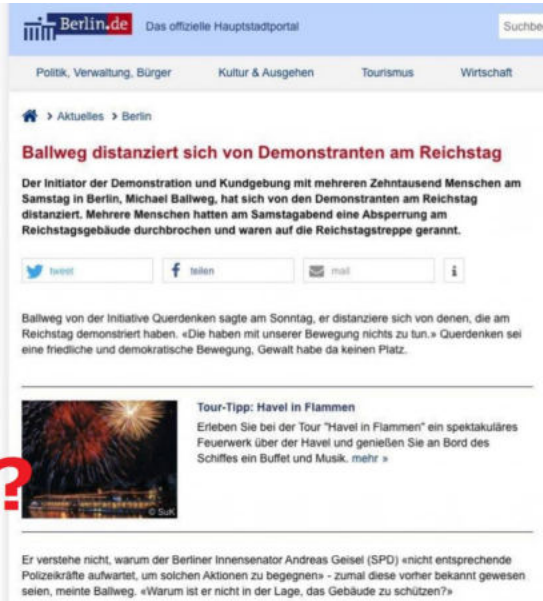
Berlin.de Das offizielle Hauptstadtportal

Suchbe

Politik, Verwaltung, Bürger Kultur & Ausgehen Tourismus Wirtschaft

> Aktuelles > Berlin

Ballweg distanziert sich von Demonstranten am Reichstag

Der Initiator der Demonstration und Kundgebung mit mehreren Zehntausend Menschen am Samstag in Berlin, Michael Ballweg, hat sich von den Demonstranten am Reichstag distanziert. Mehrere Menschen hatten am Samstagabend eine Absperrung am Reichstagsgebäude durchbrochen und waren auf die Reichstagstreppe gerannt.

tweet teilen mail i

Ballweg von der Initiative Querdenken sagte am Sonntag, er distanziere sich von denen, die am Reichstag demonstriert haben. «Die haben mit unserer Bewegung nichts zu tun.» Querdenken sei eine friedliche und demokratische Bewegung, Gewalt habe da keinen Platz.

?

© SuK

Tour-Tipp: Havel in Flammen

Erleben Sie bei der Tour "Havel in Flammen" ein spektakuläres Feuerwerk über der Havel und genießen Sie an Bord des Schiffes ein Buffet und Musik. mehr »

Er verstehe nicht, warum der Berliner Innensenator Andreas Geisel (SPD) «nicht entsprechende Polizeikräfte aufwartet, um solchen Aktionen zu begegnen» - zumal diese vorher bekannt gewesen seien, meinte Ballweg. «Warum ist er nicht in der Lage, das Gebäude zu schützen?»